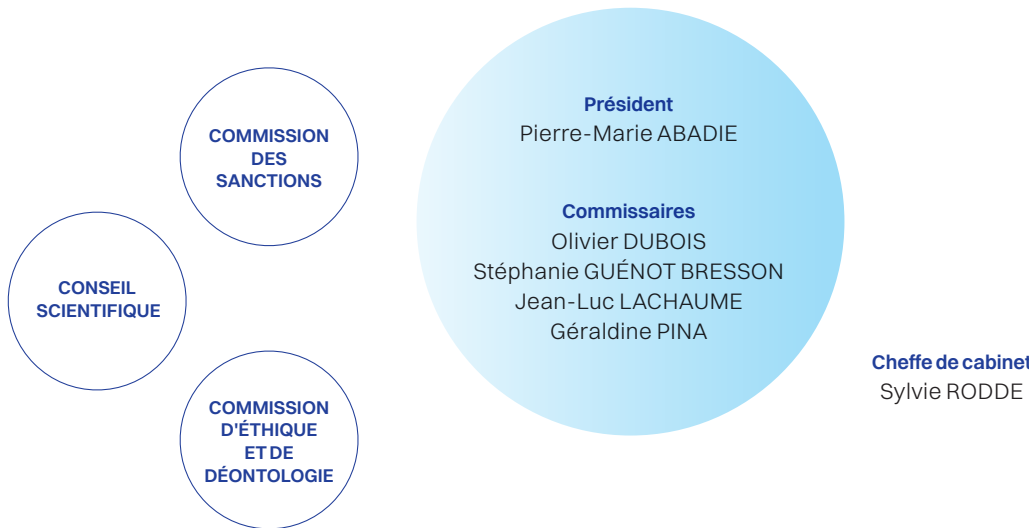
COMMISSION DES SANCTIONS

CONSEIL SCIENTIFIQUE

COMMISSION D'ÉTHIQUE ET DE DÉONTOLOGIE

Président
Pierre-Marie ABADIE

Commissaires
Olivier DUBOIS
Stéphanie GUÉNOT BRESSON
Jean-Luc LACHAUME
Géraldine PINA

Cheffe de cabinet
Sylvie RODDE